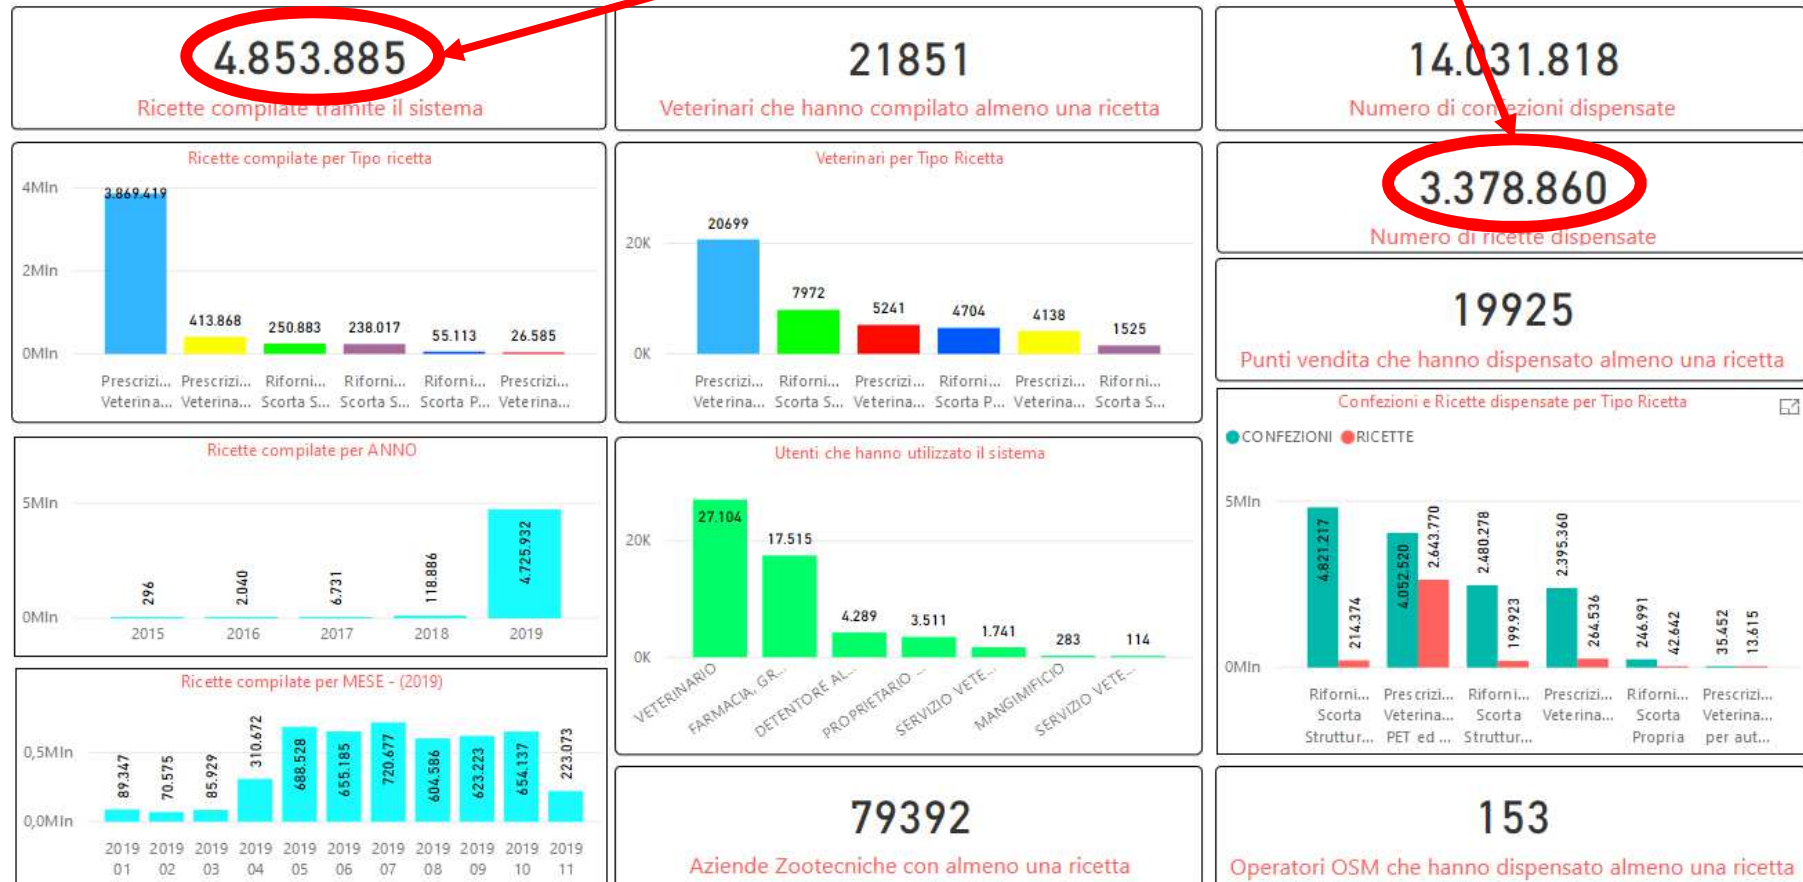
4.853.885
Ricette compilate tramite il sistema

21851
Veterinari che hanno compilato almeno una ricetta

14.031.818
Numero di confezioni dispensate

Ricette compilate per Tipo ricetta
4Mln
2Mln
0Mln
3.869.419
413.868
250.883
238.017
55.113
26.585
Prescrizi... Veterina...
Prescrizi... Veterina...
Riforni... Scorta S...
Riforni... Scorta S...
Riforni... Scorta P...
Prescrizi... Veterina...

Veterinari per Tipo Ricetta
20K
0K
20699
7972
5241
4704
4138
1525
Prescrizi... Veterina...
Riforni... Scorta S...
Prescrizi... Veterina...
Riforni... Scorta P...
Prescrizi... Veterina...
Riforni... Scorta S...

3.378.860
Numero di ricette dispensate

19925
Punti vendita che hanno dispensato almeno una ricetta

Confezioni e Ricette dispensate per Tipo Ricetta
CONFEZIONI RICETTE
5Mln
0Mln
4.821.217
214.374
4.052.520
2.643.770
2.480.278
199.923
2.395.360
264.536
246.991
42.642
35.452
13.615
Riforni... Scorta Struttur...
Prescrizi... Veterina... PET ed ...
Riforni... Scorta Struttur...
Prescrizi... Veterina...
Riforni... Scorta Propria
Prescrizi... Veterina... per aut...

Ricette compilate per ANNO
5Mln
0Mln
296
2.040
6.731
118.886
4.725.932
2015
2016
2017
2018
2019

Utenti che hanno utilizzato il sistema
20K
0K
27.104
17.515
4.289
3.511
1.741
283
114
VETERINARIO
FARMACIA, GR...
DETENTORE AL...
PROPRIETARIO ...
SERVIZIO VETE...
MANGIMIFICIO
SERVIZIO VETE...

Ricette compilate per MESE - (2019)
0,5Mln
0,0Mln
89.347
70.575
85.929
310.672
688.528
655.185
720.677
604.586
623.223
654.137
223.073
2019 01
2019 02
2019 03
2019 04
2019 05
2019 06
2019 07
2019 08
2019 09
2019 10
2019 11

79392
Aziende Zootecniche con almeno una ricetta

153
Operatori OSM che hanno dispensato almeno una ricetta